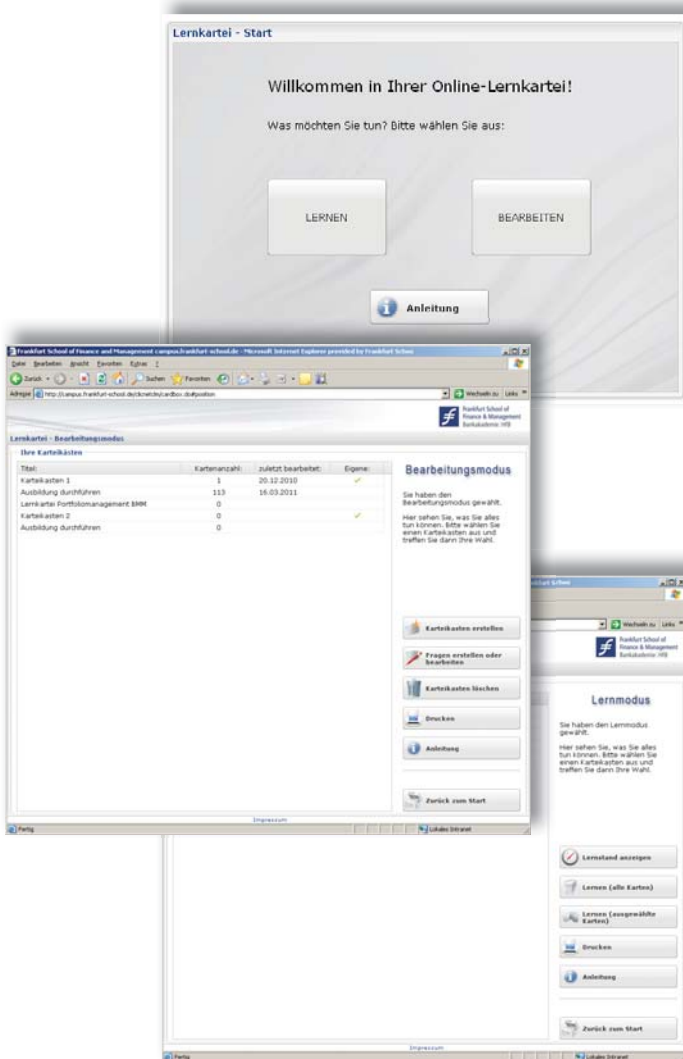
Lernkartei - Start

Willkommen in Ihrer Online-Lernkartei!

Was möchten Sie tun? Bitte wählen Sie aus:

LERNEN

BEARBEITEN

Anleitung

Frankfurt School of Finance and Management campus.frankfurt-school.de - Microsoft Internet Explorer provided by Frankfurt School

Datei Bearbeiten Ansicht Favoriten Extras ?

Zurück Suchen Favoriten

Adresse http://campus.frankfurt-school.de/clicnetclm/cardbox.do#position

Wechseln zu Links

Frankfurt School of Finance & Management Bankakademie HfB

Lernkartei - Bearbeitungsmodus

Ihre Karteikästen

| Titel: | Kartenanzahl: | zuletzt bearbeitet: | Eigene: |
|---|---|---|---|
| Karteikasten 1 | 1 | 20.12.2010 | ✓ |
| Ausbildung durchführen | 113 | 16.03.2011 | |
| Lernkartei Portfoliomanagement BMM | 0 | | |
| Karteikasten 2 | 0 | | ✓ |
| Ausbildung durchführen | 0 | | |

Bearbeitungsmodus

Sie haben den Bearbeitungsmodus gewählt.

Hier sehen Sie, was Sie alles tun können. Bitte wählen Sie einen Karteikasten aus und treffen Sie dann Ihre Wahl.

Karteikasten erstellen

Fragen erstellen oder bearbeiten

Karteikasten löschen

Drucken

Anleitung

Zurück zum Start

Impressum

Fertig

Lokales Intranet

Frankfurt School

Wechseln zu Links

Frankfurt School of Finance & Management Bankakademie HfB

Lernmodus

Sie haben den Lernmodus gewählt.

Hier sehen Sie, was Sie alles tun können. Bitte wählen Sie einen Karteikasten aus und treffen Sie dann Ihre Wahl.

Lernstand anzeigen

Lernen (alle Karten)

Lernen (ausgewählte Karten)

Drucken

Anleitung

Zurück zum Start

Impressum

Fertig

Lokales Intranet